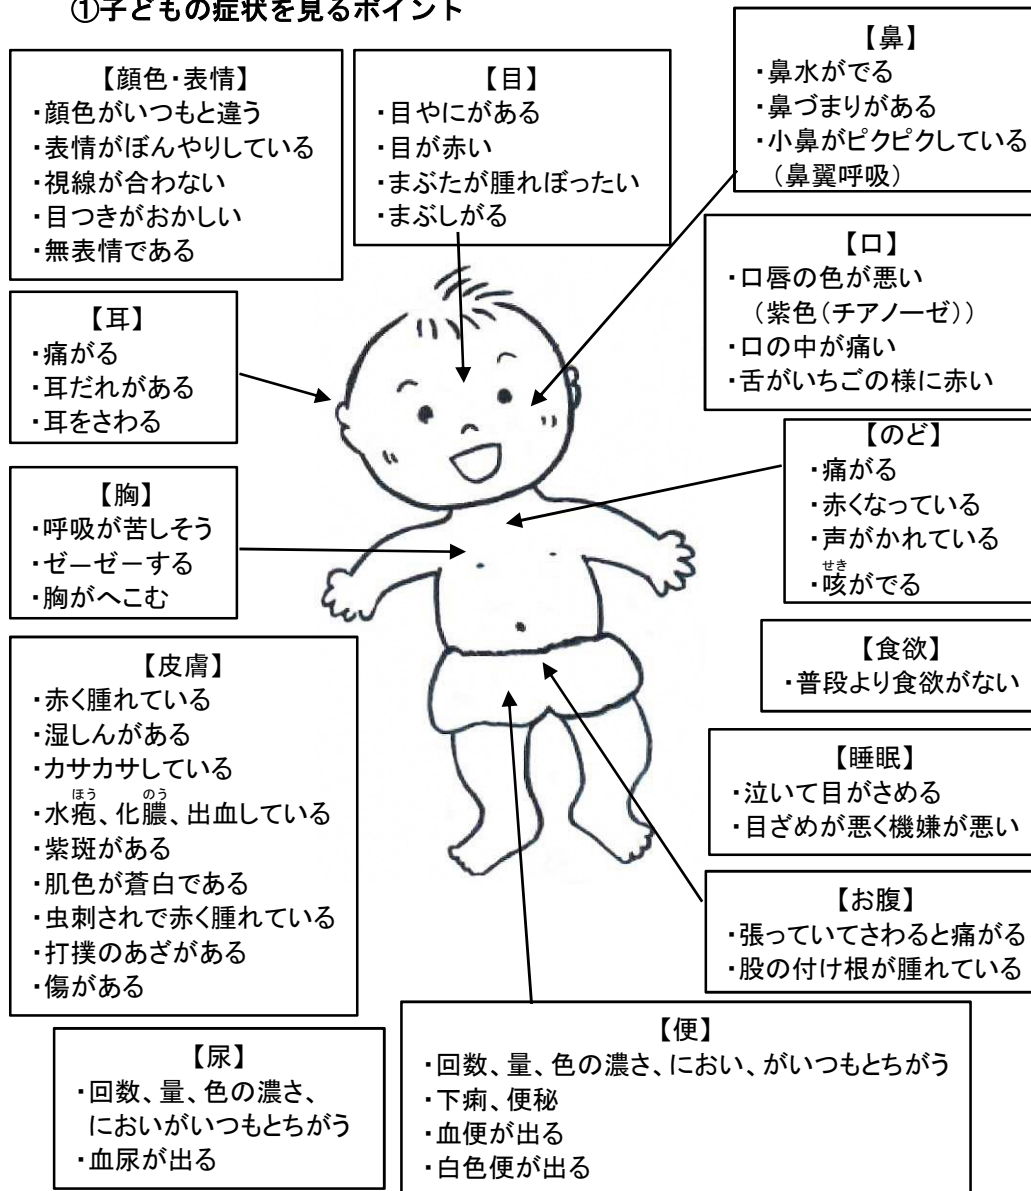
①子どもの症状を見るポイント

【顔色・表情】
・顔色がいつもと違う
・表情がぼんやりしている
・視線が合わない
・目つきがおかしい
・無表情である

【目】
・目やにがある
・目が赤い
・まぶたが腫れぼったい
・まぶしがる

【鼻】
・鼻水がでる
・鼻づまりがある
・小鼻がピクピクしている
（鼻翼呼吸）

【口】
・口唇の色が悪い
（紫色（チアノーゼ））
・口の中が痛い
・舌がいちごの様に赤い

【耳】
・痛がる
・耳だれがある
・耳をさわる

【のど】
・痛がる
・赤くなっている
・声がかれている
・咳（せき）がでる

【胸】
・呼吸が苦しそう
・ゼーゼーする
・胸がへこむ

【食欲】
・普段より食欲がない

【皮膚】
・赤く腫れている
・湿しんがある
・カサカサしている
・水疱（ほう）、化膿（のう）、出血している
・紫斑がある
・肌色が蒼白である
・虫刺されで赤く腫れている
・打撲のあざがある
・傷がある

【睡眠】
・泣いて目がさめる
・目ざめが悪く機嫌が悪い

【お腹】
・張っていてさわると痛がる
・股の付け根が腫れている

【尿】
・回数、量、色の濃さ、
においがいつもとちがう
・血尿が出る

【便】
・回数、量、色の濃さ、におい、がいつもとちがう
・下痢、便秘
・血便が出る
・白色便が出る